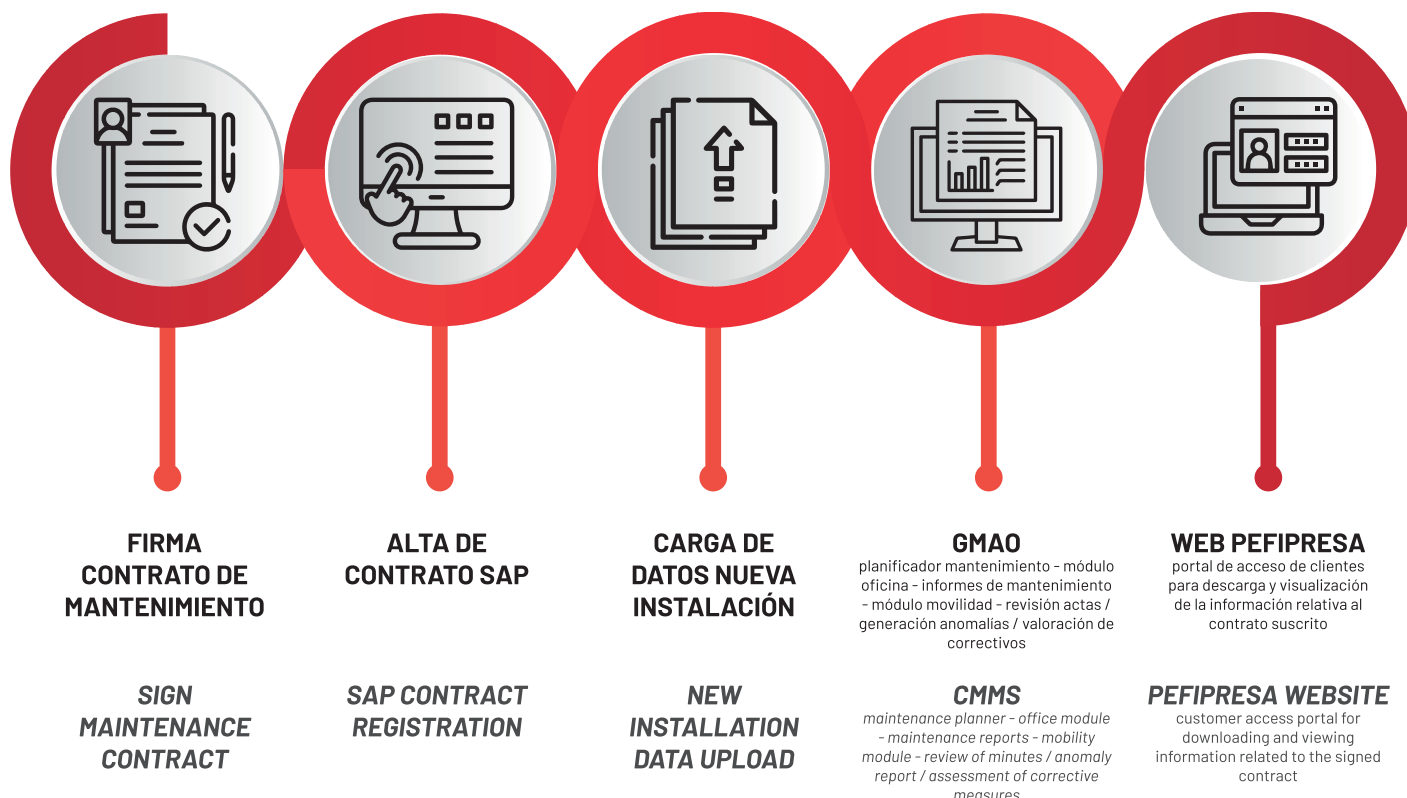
FIRMA CONTRATO DE MANTENIMIENTO

SIGN MAINTENANCE CONTRACT

ALTA DE CONTRATO SAP

SAP CONTRACT REGISTRATION

CARGA DE DATOS NUEVA INSTALACIÓN

NEW INSTALLATION DATA UPLOAD

GMAO

planificador mantenimiento - módulo oficina - informes de mantenimiento - módulo movilidad - revisión actas / generación anomalías / valoración de correctivos

CMMS

maintenance planner - office module - maintenance reports - mobility module - review of minutes / anomaly report / assessment of corrective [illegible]

WEB PEFIPRESA

portal de acceso de clientes para descarga y visualización de la información relativa al contrato suscrito

PEFIPRESA WEBSITE

customer access portal for downloading and viewing information related to the signed contract